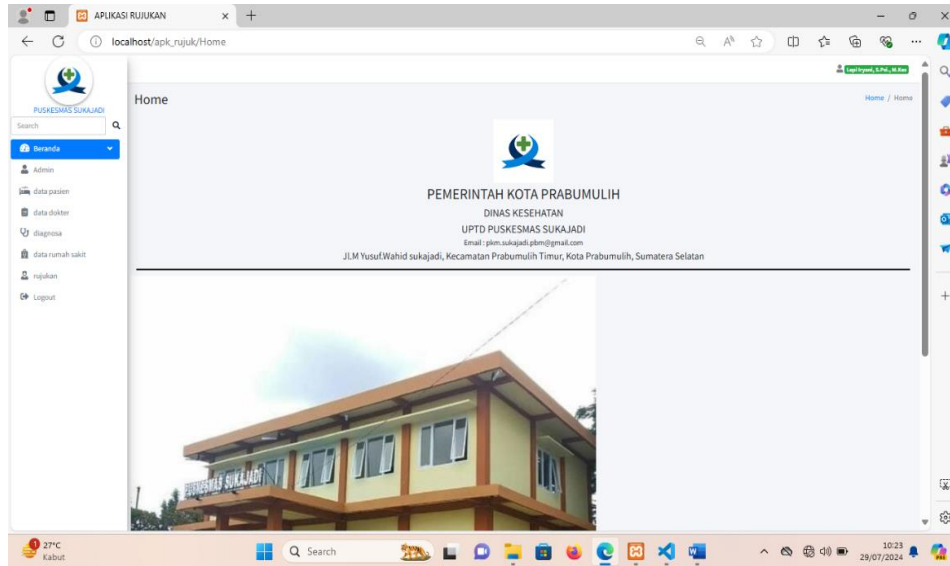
APLIKASI RUJUKAN

localhost/apk_rujuk/Home

PUSKESMAS SUKAJADI

Search

Beranda

Admin

data pasien

data dokter

diagnosa

data rumah sakit

rujukan

Logout

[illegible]

Home

Home / Home

PEMERINTAH KOTA PRABUMULIH

DINAS KESEHATAN

UPTD PUSKESMAS SUKAJADI

Email : pkm.sukajadi.pbm@gmail.com

Jl.M Yusuf.Wahid sukajadi, Kecamatan Prabumulih Timur, Kota Prabumulih, Sumatera Selatan

PUSKESMAS SUKAJADI

27°C
Kabut

Search

10:23
29/07/2024